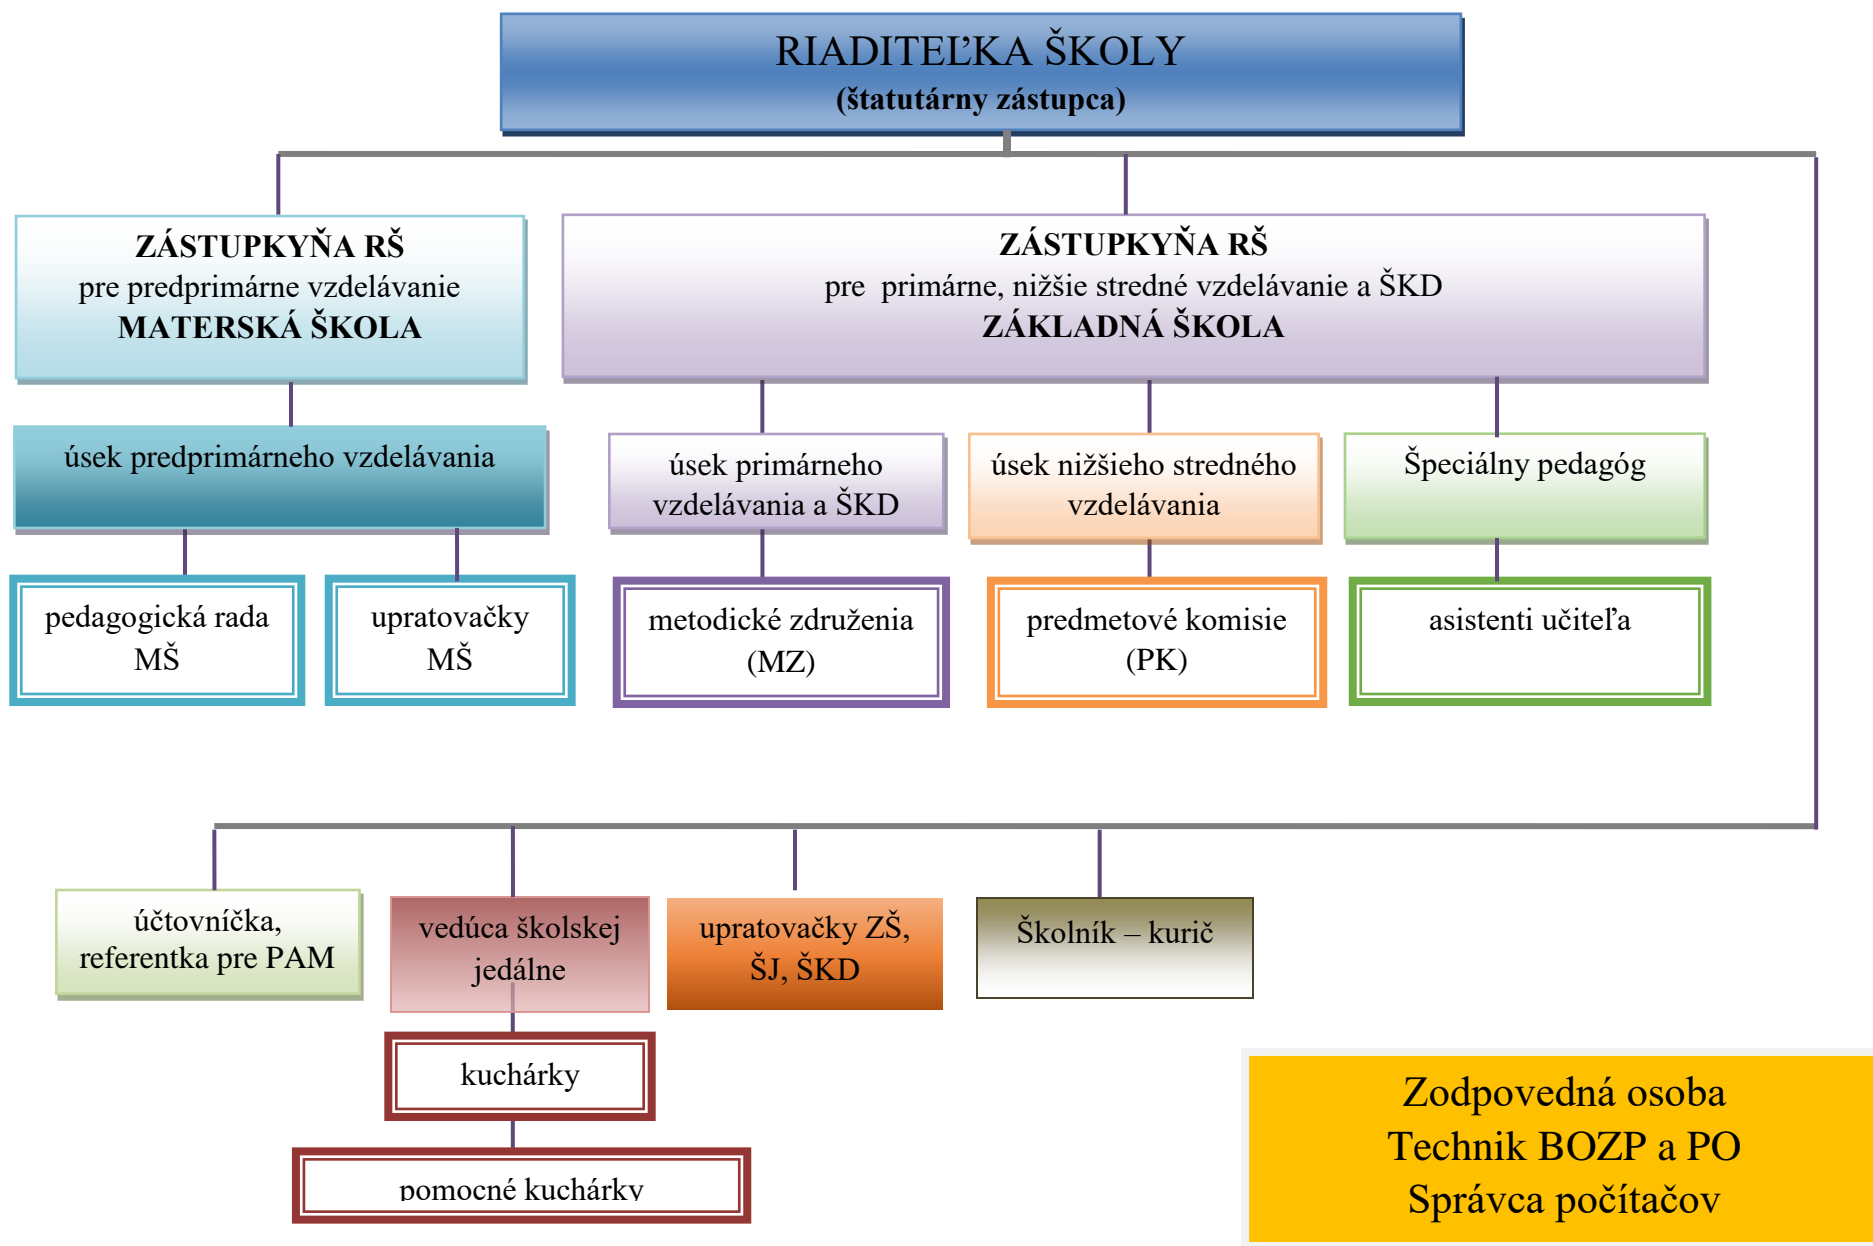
RIADITEĽKA ŠKOLY
(štatutárny zástupca)

ZÁSTUPKYŇA RŠ
pre predprimárne vzdelávanie
MATERSKÁ ŠKOLA

ZÁSTUPKYŇA RŠ
pre primárne, nižšie stredné vzdelávanie a ŠKD
ZÁKLADNÁ ŠKOLA

úsek predprimárneho vzdelávania

úsek primárneho vzdelávania a ŠKD

úsek nižšieho stredného vzdelávania

Špeciálny pedagóg

pedagogická rada MŠ

upratovačky MŠ

metodické združenia (MZ)

predmetové komisie (PK)

asistenti učiteľa

účtovníčka, referentka pre PAM

vedúca školskej jedálne

upratovačky ZŠ, ŠJ, ŠKD

Školník – kurič

kuchárky

pomocné kuchárky

Zodpovedná osoba
Technik BOZP a PO
Správca počítačov